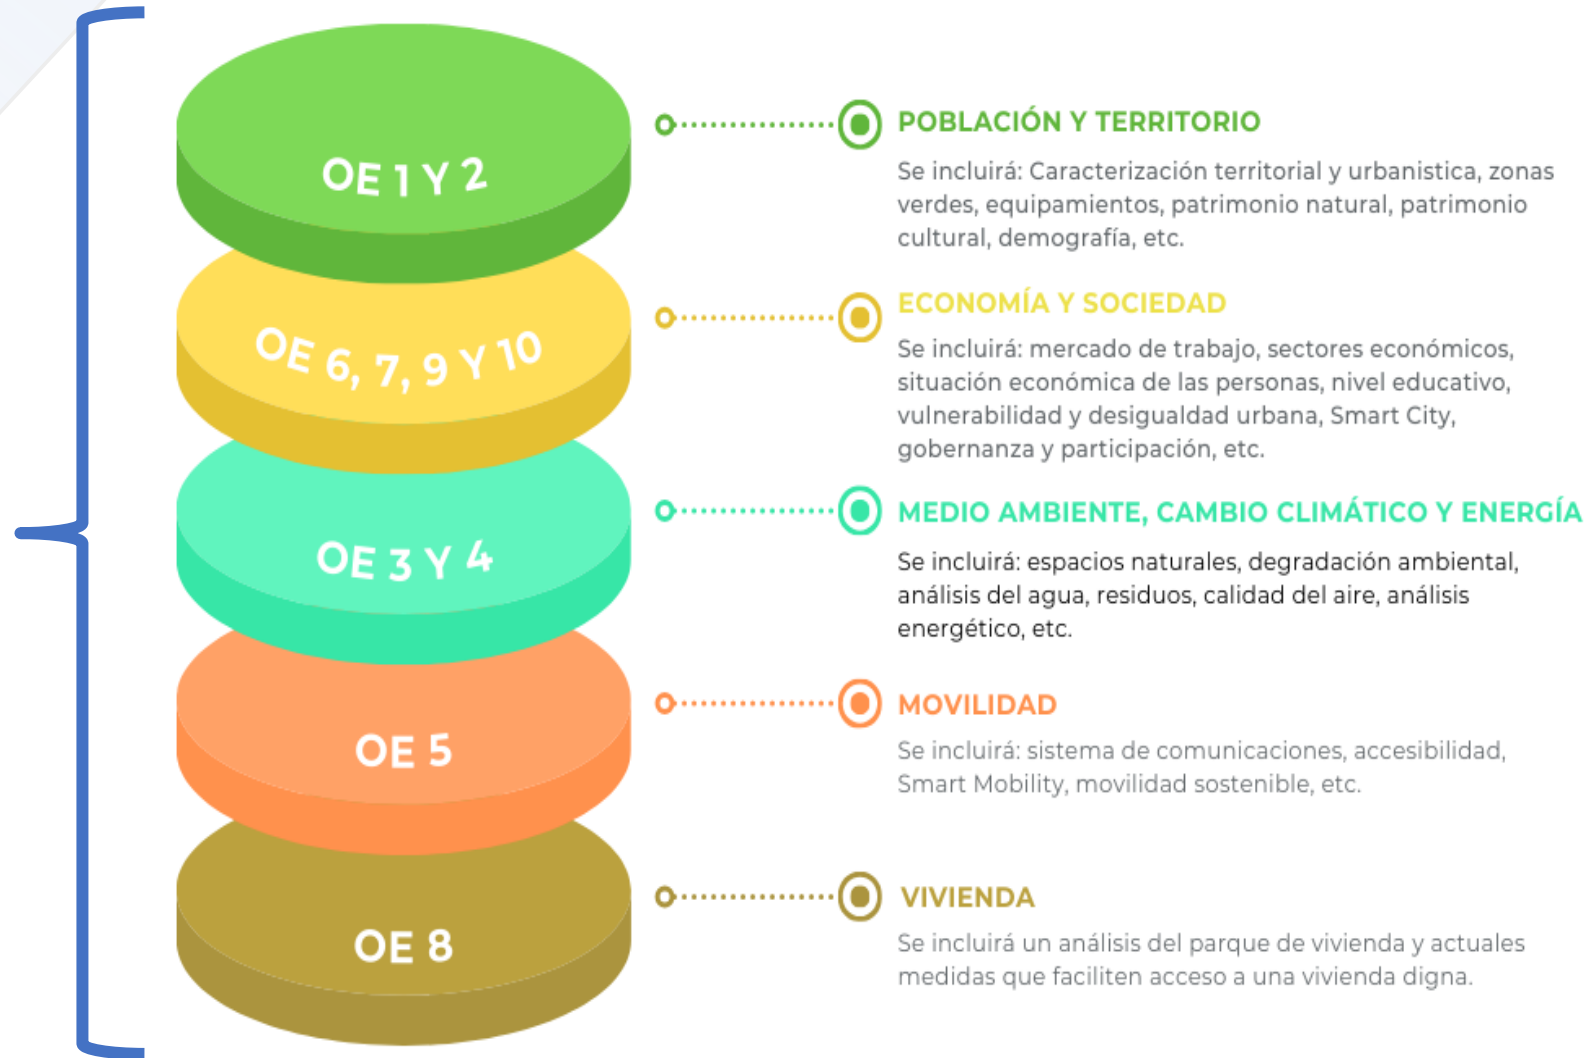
OE 1 Y 2

POBLACIÓN Y TERRITORIO

Se incluirá: Caracterización territorial y urbanistica, zonas verdes, equipamientos, patrimonio natural, patrimonio cultural, demografía, etc.

OE 6, 7, 9 Y 10

ECONOMÍA Y SOCIEDAD

Se incluirá: mercado de trabajo, sectores económicos, situación económica de las personas, nivel educativo, vulnerabilidad y desigualdad urbana, Smart City, gobernanza y participación, etc.

OE 3 Y 4

MEDIO AMBIENTE, CAMBIO CLIMÁTICO Y ENERGÍA

Se incluirá: espacios naturales, degradación ambiental, análisis del agua, residuos, calidad del aire, análisis energético, etc.

OE 5

MOVILIDAD

Se incluirá: sistema de comunicaciones, accesibilidad, Smart Mobility, movilidad sostenible, etc.

OE 8

VIVIENDA

Se incluirá un análisis del parque de vivienda y actuales medidas que faciliten acceso a una vivienda digna.